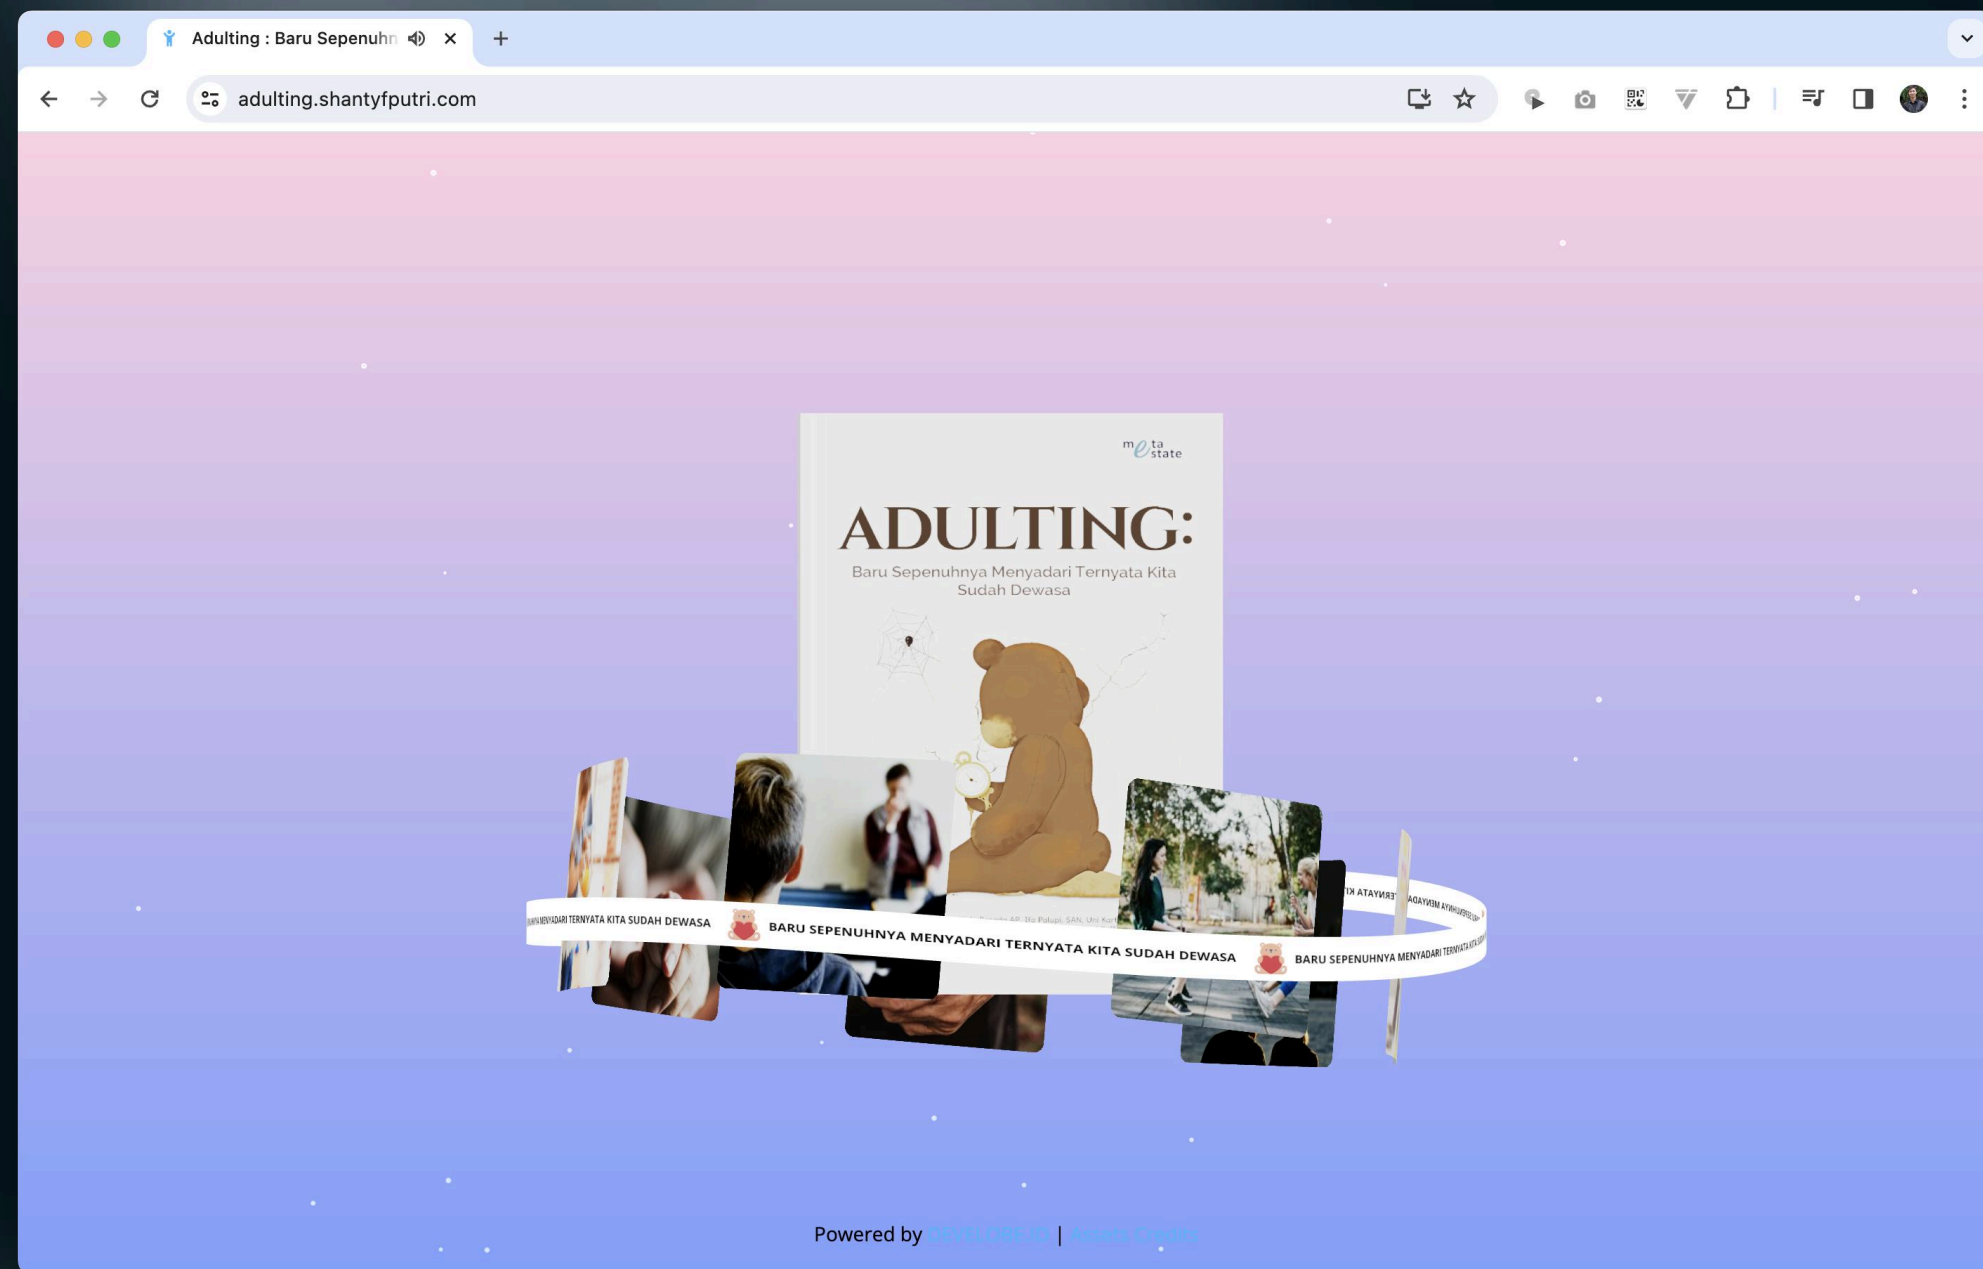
Adulting : Baru Sepenuhn

adulting.shantyfputri.com

meta state

ADULTING:

Baru Sepenuhnya Menyadari Ternyata Kita Sudah Dewasa

MENYADARI TERNYATA KITA SUDAH DEWASA BARU SEPENUHNYA MENYADARI TERNYATA KITA SUDAH DEWASA BARU SEPENUHNYA MENYADARI TERNYATA KITA

Powered by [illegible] | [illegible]